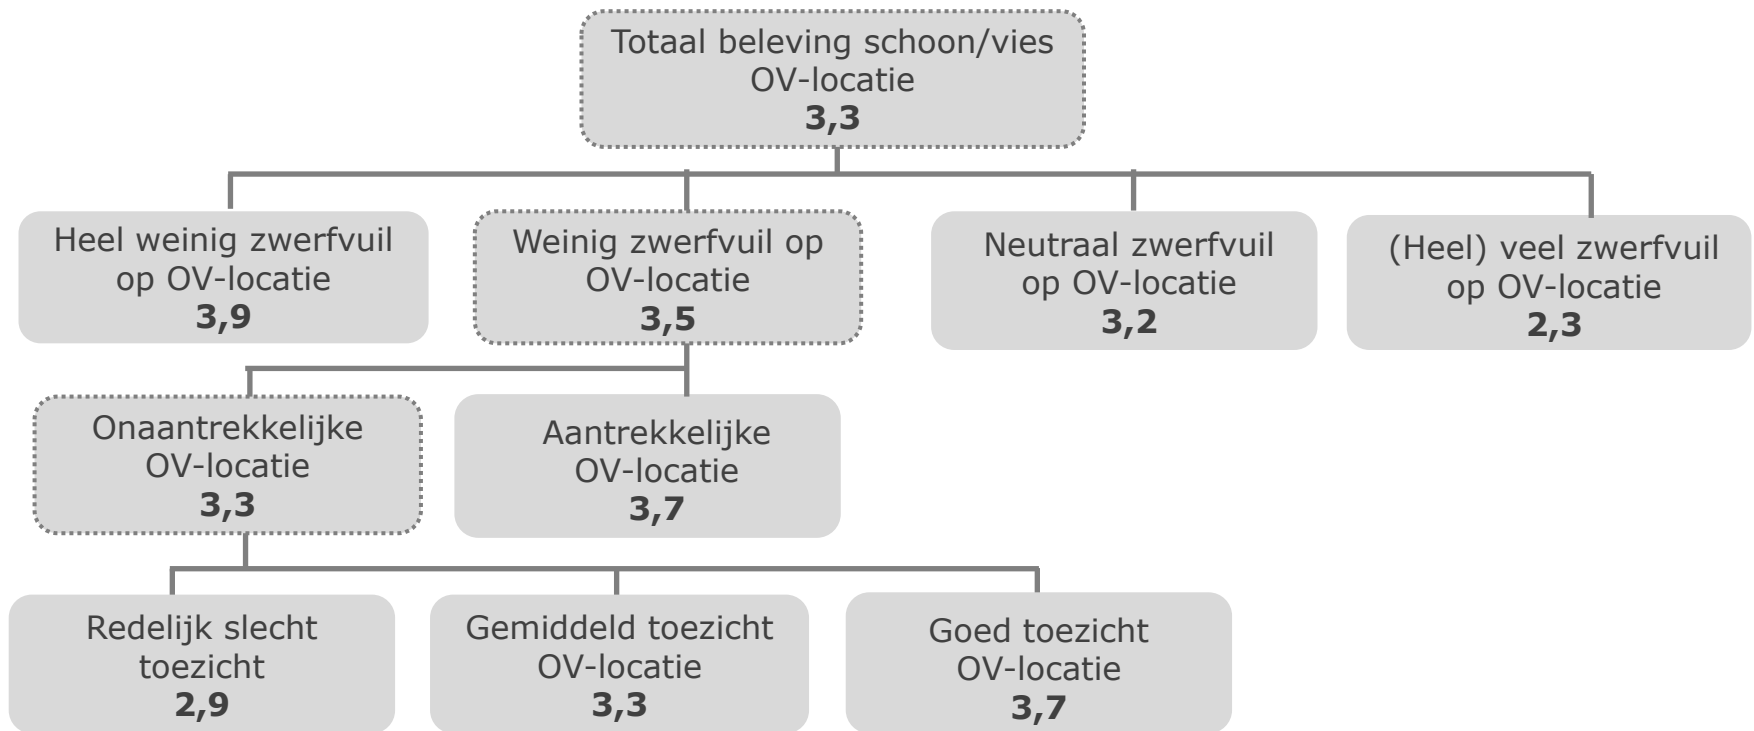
Totaal beleving schoon/vies OV-locatie
**3,3**

Heel weinig zwerfvuil op OV-locatie
**3,9**

Weinig zwerfvuil op OV-locatie
**3,5**

Neutraal zwerfvuil op OV-locatie
**3,2**

(Heel) veel zwerfvuil op OV-locatie
**2,3**

Onaantrekkelijke OV-locatie
**3,3**

Aantrekkelijke OV-locatie
**3,7**

Redelijk slecht toezicht
**2,9**

Gemiddeld toezicht OV-locatie
**3,3**

Goed toezicht OV-locatie
**3,7**